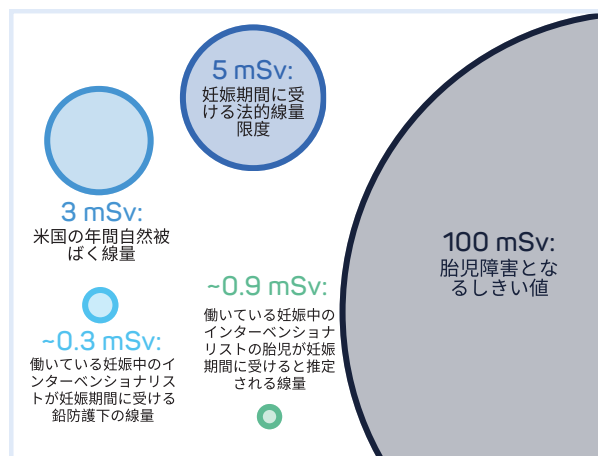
5 mSv:
妊娠期間に受ける法的線量限度

3 mSv:
米国の年間自然被ばく線量

100 mSv:
胎児障害となるしきい値

~0.9 mSv:
働いている妊娠中のインターベンショナリストの胎児が妊娠期間に受けると推定される線量

~0.3 mSv:
働いている妊娠中のインターベンショナリストが妊娠期間に受ける鉛防護下の線量